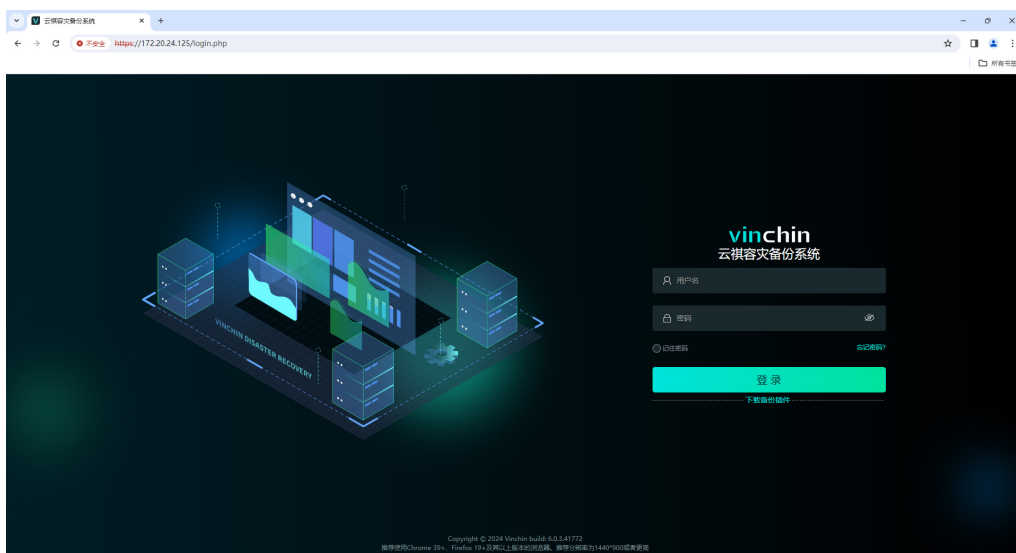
云祺容灾备份系统

不安全 https://172.20.24.125/login.php

所有书签

VINCHIN DISASTER RECOVERY

vinchin
云祺容灾备份系统

用户名

密码

记住密码

忘记密码?

登录

下载备份插件

Copyright © 2024 Vinchin build: 6.0.3.41772
推荐使用Chrome 39+、Firefox 19+及其以上版本的浏览器，推荐分辨率为1440*900或者更高